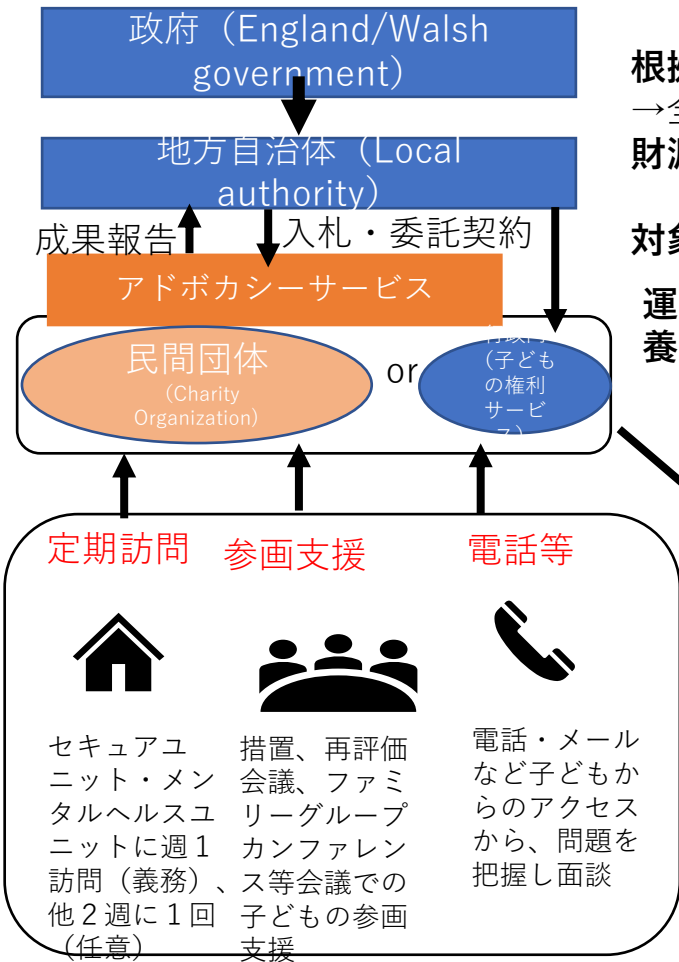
政府（England/Walsh government）

地方自治体（Local authority）

成果報告

入札・委託契約

アドボカシーサービス

民間団体
（Charity Organization）

or

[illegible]（子どもの権利サービ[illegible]）

根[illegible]
→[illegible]
財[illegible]

対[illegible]

運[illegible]
養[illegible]

定期訪問

参画支援

電話等

セキュアユニット・メンタルヘルスユニットに週１訪問（義務）、他２週に１回（任意）

措置、再評価会議、ファミリーグループカンファレンス等会議での子どもの参画支援

電話・メールなど子どもからのアクセスから、問題を把握し面談